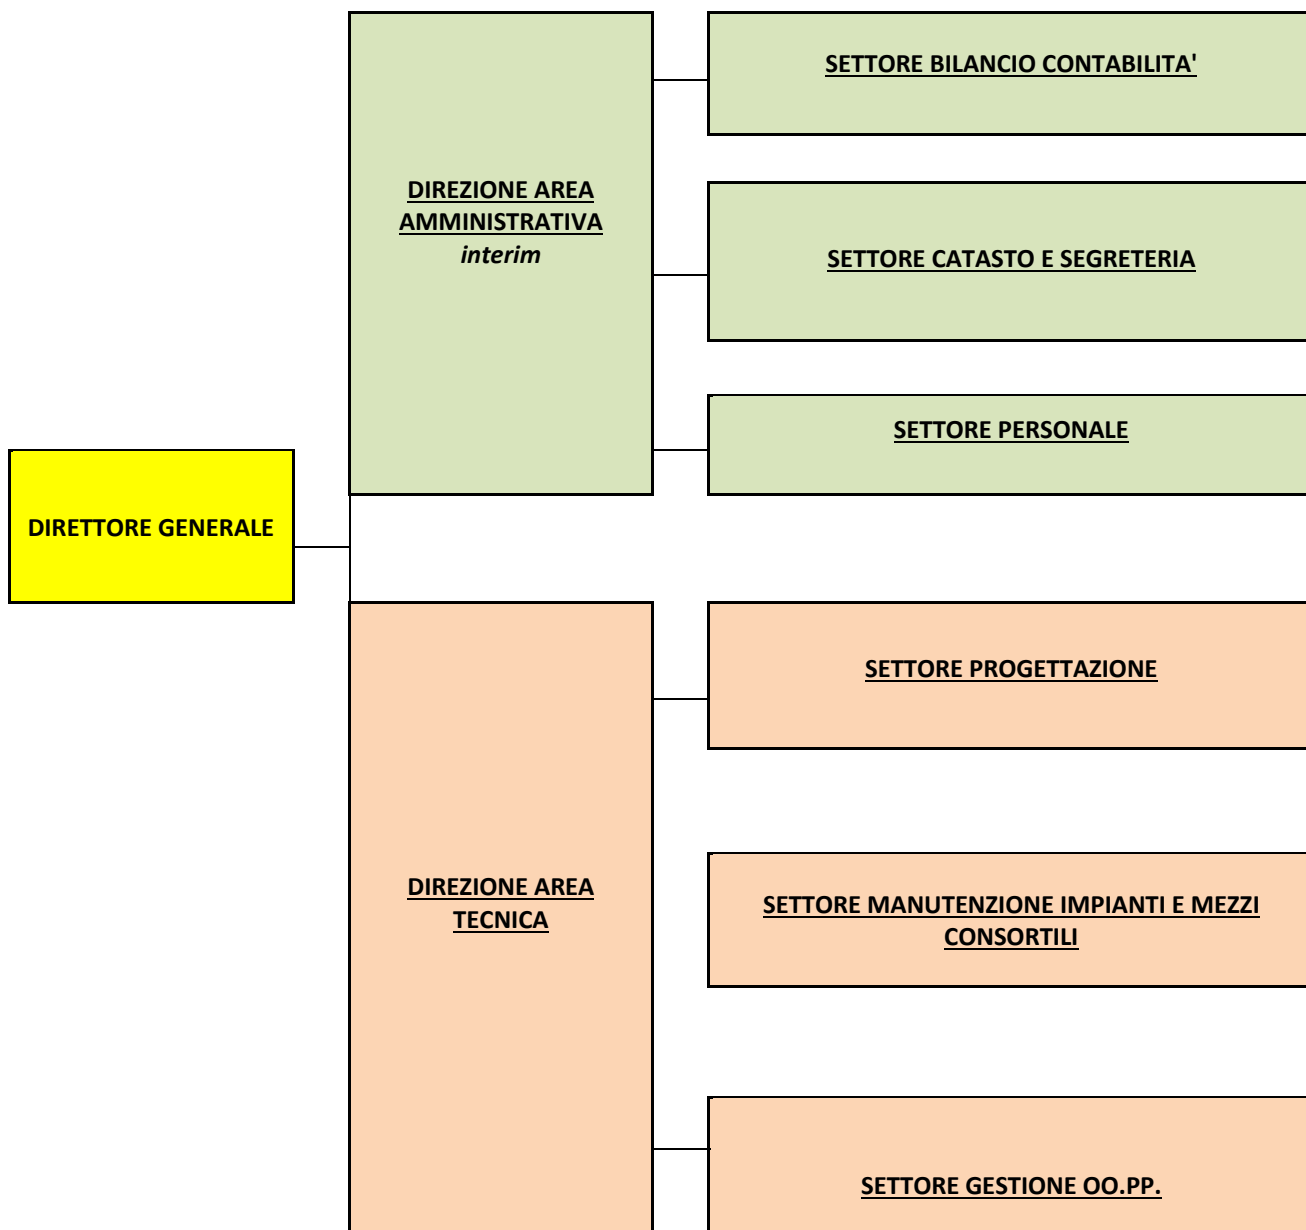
DIRETTORE GENERALE

DIREZIONE AREA AMMINISTRATIVA
interim

SETTORE BILANCIO CONTABILITA'

SETTORE CATASTO E SEGRETERIA

SETTORE PERSONALE

DIREZIONE AREA TECNICA

SETTORE PROGETTAZIONE

SETTORE MANUTENZIONE IMPIANTI E MEZZI CONSORTILI

SETTORE GESTIONE OO.PP.